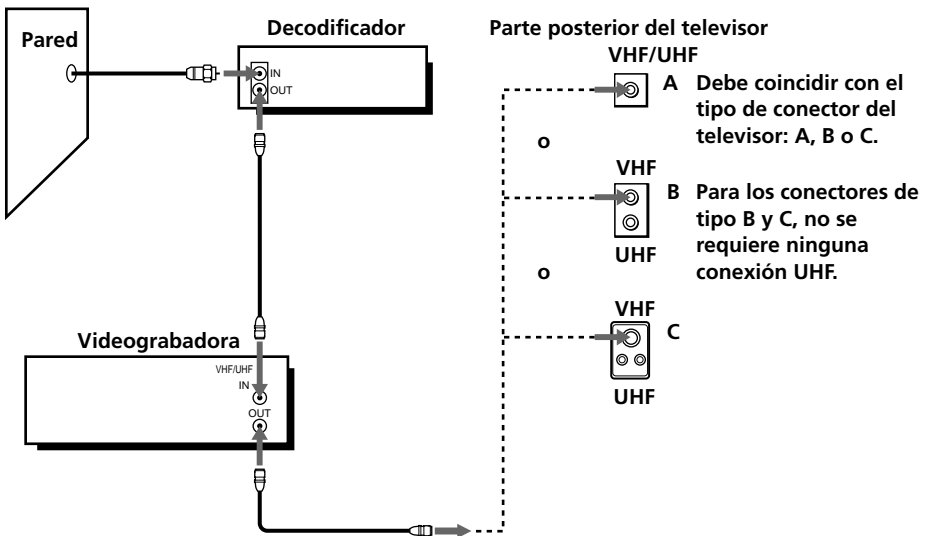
Pared

Decodificador

IN
OUT

Parte posterior del televisor

VHF/UHF

A Debe coincidir con el tipo de conector del televisor: A, B o C.

o

VHF

B Para los conectores de tipo B y C, no se requiere ninguna conexión UHF.

UHF

o

VHF

C

UHF

Videograbadora

VHF/UHF
IN
OUT